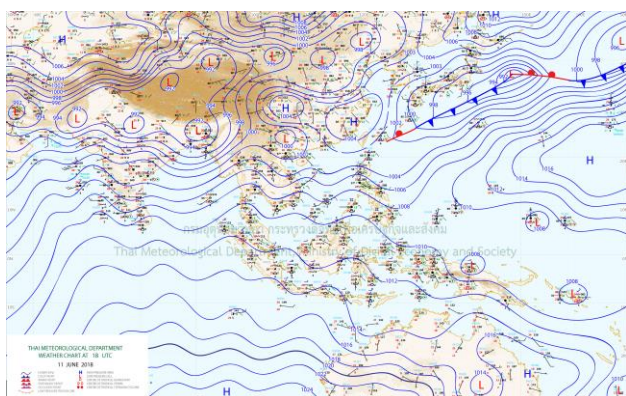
H
L
L
H
L
L
H
L
H
L
H
L
L
H
1006
1004
1002
1000
998
1004
1006
1008
1010
1012
1014
1016
1008
1006
กรมอุตุนิยมวิทยา กระทรวงดิจิทัลเพื่อเศรษฐกิจและสังคม
Thai Meteorological Department, Ministry of Digital Economy and Society
THAI METEOROLOGICAL DEPARTMENT
WEATHER CHART AT 18 UTC
11 JUNE 2018